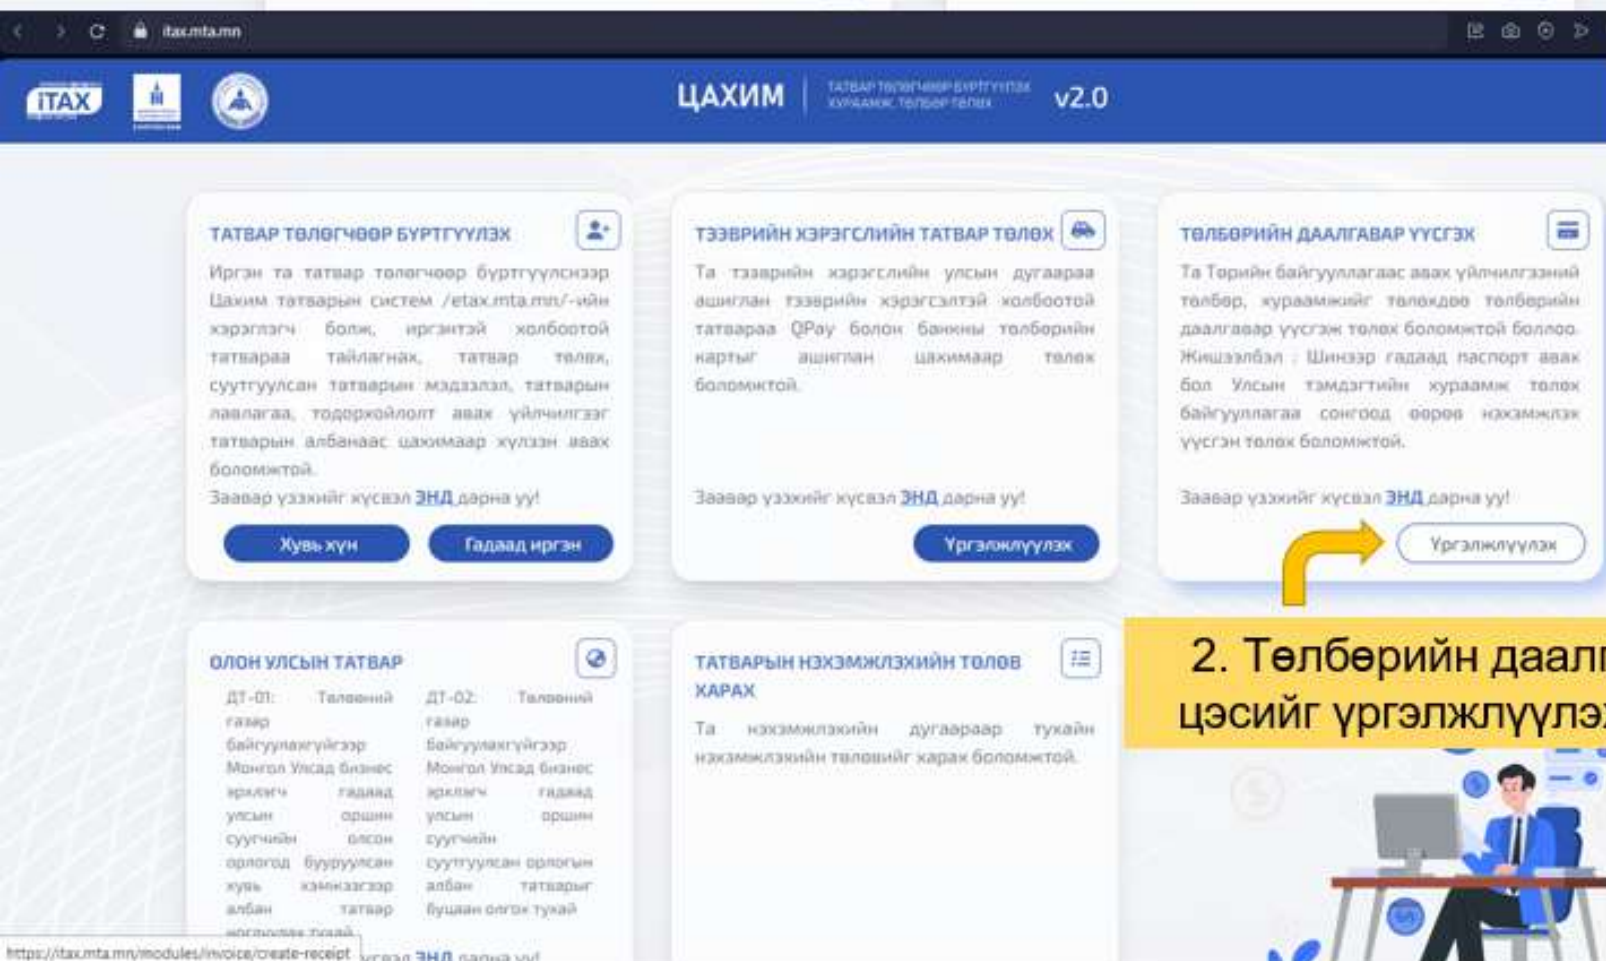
itax.mta.mn

iTAX

ЦАХИМ | ТАТВАР ТӨЛӨГЧӨӨР БҮРТГҮҮЛЭХ ХУРААМЖ, ТӨЛБӨР ТӨЛӨХ v2.0

ТАТВАР ТӨЛӨГЧӨӨР БҮРТГҮҮЛЭХ

Иргэн та татвар төлөгчөөр бүртгүүлснээр Цахим татварын систем /etax.mta.mn/-ийн хэрэглэгч болж, иргэнтэй холбоотой татвараа тайлагнах, татвар төлөх, суутгуулсан татварын мэдээлэл, татварын лавлагаа, тодорхойлолт авах үйлчилгээг татварын албанаас цахимаар хүлээн авах боломжтой.

Заавар үзэхийг хүсвэл ЭНД дарна уу!

Хувь хүн
Гадаад иргэн

ТЭЭВРИЙН ХЭРЭГСЛИЙН ТАТВАР ТӨЛӨХ

Та тээврийн хэрэгслийн улсын дугаараа ашиглан тээврийн хэрэгсэлтэй холбоотой татвараа QPay болон банкны төлбөрийн картыг ашиглан цахимаар төлөх боломжтой.

Заавар үзэхийг хүсвэл ЭНД дарна уу!

Үргэлжлүүлэх

ТӨЛБӨРИЙН ДААЛГАВАР ҮҮСГЭХ

Та Төрийн байгууллагаас авах үйлчилгээний төлбөр, хураамжийг төлөхдөө төлбөрийн даалгавар үүсгэж төлөх боломжтой боллоо. Жишээлбэл : Шинээр гадаад паспорт авах бол Улсын тамгатгийн хураамж төлөх байгууллагаа сонгоод өөрөө нэхэмжлэх үүсгэн төлөх боломжтой.

Заавар үзэхийг хүсвэл ЭНД дарна уу!

Үргэлжлүүлэх

2. Төлбөрийн даал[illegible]
цэсийг үргэлжлүүлэ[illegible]

ОЛОН УЛСЫН ТАТВАР

ДТ-01: Төлөвний гэрээр байгуулахгүйгээр Монгол Улсад бизнес эрхлэгч гадаад улсын оршин суугчийн олсон орлогод буурүүлсан хувь хэмжээгээр албан татвар ногдуулах тухай

ДТ-02: Төлөвний гэрээр байгуулахгүйгээр Монгол Улсад бизнес эрхлэгч гадаад улсын оршин суугчийн суутгуулсан орлогын албан татварыг буцаан олгох тухай

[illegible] ЭНД дарна уу!

ТАТВАРЫН НЭХЭМЖЛЭХИЙН ТӨЛӨВ ХАРАХ

Та нэхэмжлэхийн дугаараар тухайн нэхэмжлэхийн төлөвийг харах боломжтой.

https://itax.mta.mn/modules/invoice/create-receipt